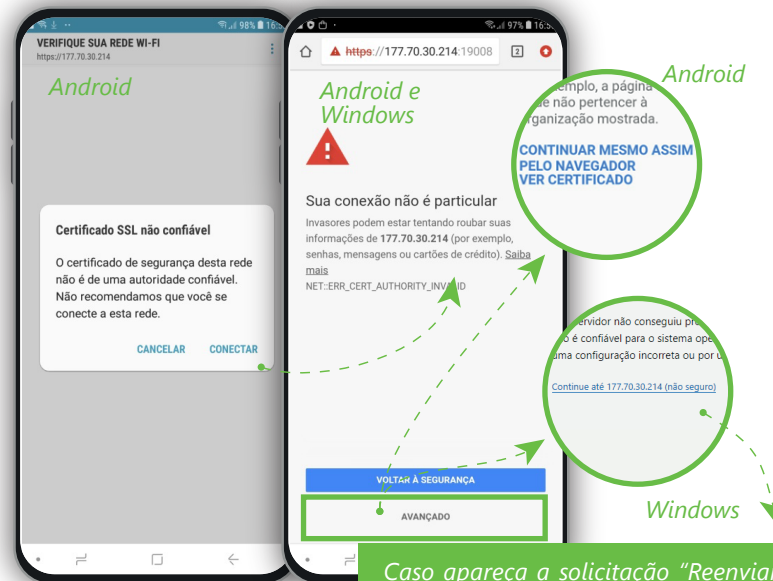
98% 16:5

VERIFIQUE SUA REDE WI-FI
https://177.70.30.214

Android

Certificado SSL não confiável

O certificado de segurança desta rede não é de uma autoridade confiável. Não recomendamos que você se conecte a esta rede.

CANCELAR CONECTAR

97% 16:5

https://177.70.30.214:19008

Android e Windows

Sua conexão não é particular

Invasores podem estar tentando roubar suas informações de 177.70.30.214 (por exemplo, senhas, mensagens ou cartões de crédito). Saiba mais

NET::ERR_CERT_AUTHORITY_INVALID

VOLTAR À SEGURANÇA

AVANÇADO

Android

exemplo, a página de não pertencer à organização mostrada.

CONTINUAR MESMO ASSIM
PELO NAVEGADOR
VER CERTIFICADO

servidor não conseguiu pr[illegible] o é confiável para o sistema ope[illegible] uma configuração incorreta ou por u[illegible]

Continue até 177.70.30.214 (não seguro)

Windows

Caso apareça a solicitação "Reenvia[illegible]